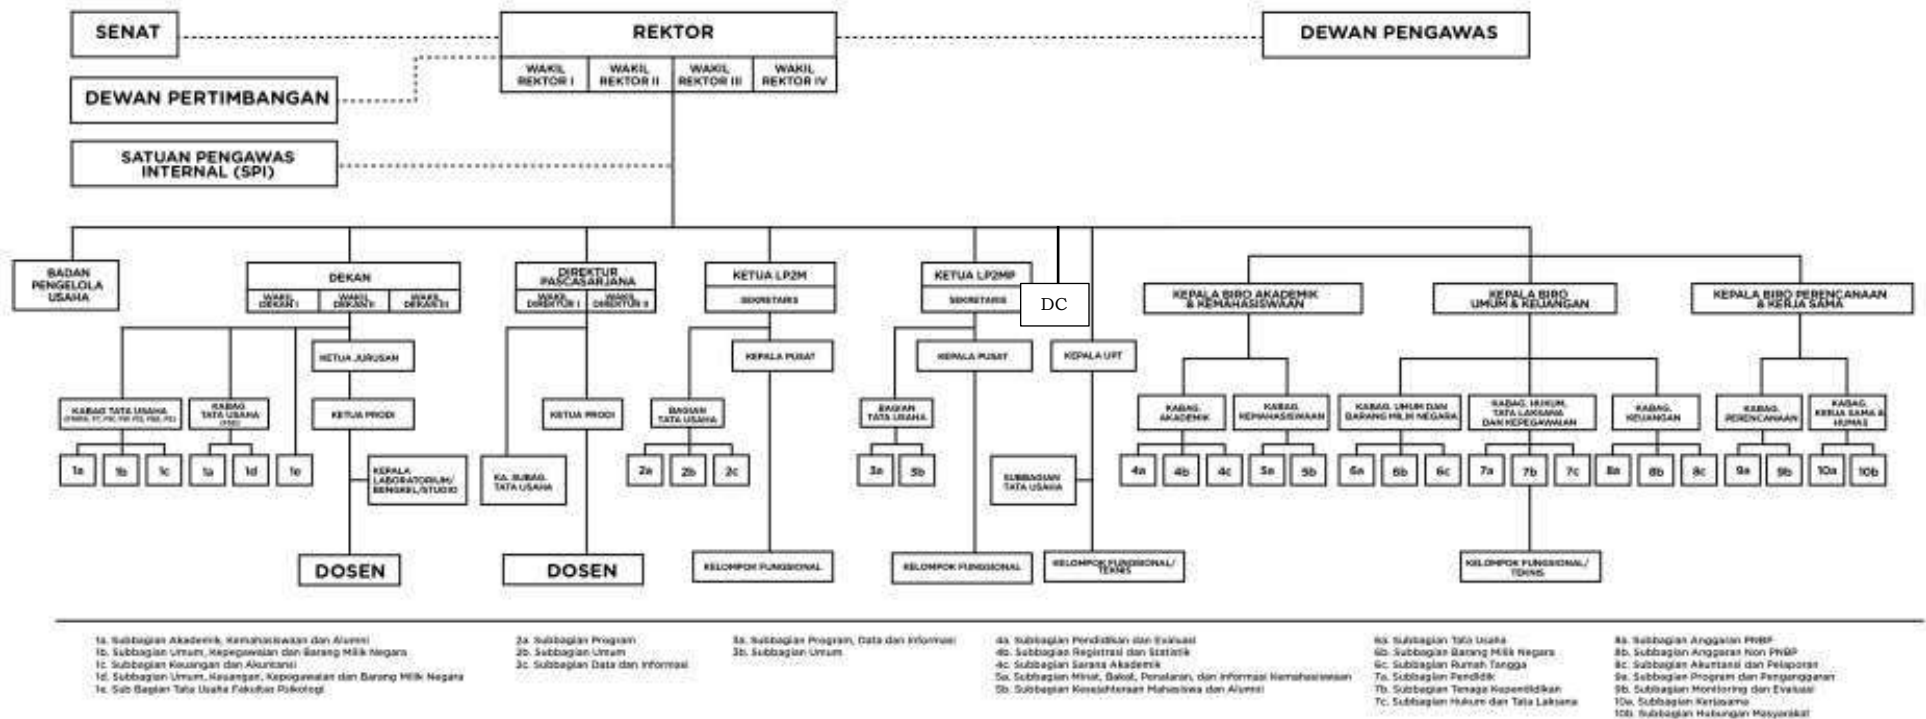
SENAT

REKTOR

WAKIL REKTOR I | WAKIL REKTOR II | WAKIL REKTOR III | WAKIL REKTOR IV

DEWAN PENGAWAS

DEWAN PERTIMBANGAN

SATUAN PENGAWAS INTERNAL (SPI)

BADAN PENGELOLA USAHA

DEKAN

WAKIL DEKAN I | WAKIL DEKAN II | WAKIL DEKAN III

KETUA JURUSAN

KETUA PRODI

KABAG TATA USAHA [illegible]

KABAG TATA USAHA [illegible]

1a 1b 1c 1a 1d 1e

KEPALA LABORATORIUM/ BENGKEL/STUDIO

DOSEN

DIREKTUR PASCASARJANA

WAKIL DIREKTUR I | WAKIL DIREKTUR II

KETUA PRODI

KA. SUBAG. TATA USAHA

DOSEN

KETUA LP2M

SEKRETARIS

KEPALA PUSAT

BAGIAN TATA USAHA

2a 2b 2c

KELOMPOK FUNGSIONAL

KETUA LP2MP

SEKRETARIS

DC

KEPALA PUSAT

BAGIAN TATA USAHA

3a 3b

KELOMPOK FUNGSIONAL

KEPALA UPT

SUBBAGIAN TATA USAHA

KELOMPOK FUNGSIONAL/ TEKNIS

KEPALA BIRO AKADEMIK & KEMAHASISWAAN

KABAG. AKADEMIK

KABAG. KEMAHASISWAAN

4a 4b 4c 5a 5b

KEPALA BIRO UMUM & KEUANGAN

KABAG. UMUM DAN BARANG MILIK NEGARA

KABAG. HUKUM, TATA LAKSANA DAN KEPEGAWAIAN

KABAG. KEUANGAN

6a 6b 6c 7a 7b 7c 8a 8b 8c

KELOMPOK FUNGSIONAL/ TEKNIS

KEPALA BIRO PERENCANAAN & KERJA SAMA

KABAG. PERENCANAAN

KABAG. KERJA SAMA & HUMAS

9a 9b 10a 10b

1a. Subbagian Akademik, Kemahasiswaan dan Alumni
1b. Subbagian Umum, Kepegawaian dan Barang Milik Negara
1c. Subbagian Keuangan dan Akuntansi
1d. Subbagian Umum, Keuangan, Kepegawaian dan Barang Milik Negara
1e. Sub Bagian Tata Usaha Fakultas Psikologi

2a. Subbagian Program
2b. Subbagian Umum
2c. Subbagian Data dan Informasi

3a. Subbagian Program, Data dan Informasi
3b. Subbagian Umum

4a. Subbagian Pendidikan dan Evaluasi
4b. Subbagian Registrasi dan Statistik
4c. Subbagian Sarana Akademik
5a. Subbagian Minat, Bakat, Penalaran, dan Informasi Kemahasiswaan
5b. Subbagian Kesejahteraan Mahasiswa dan Alumni

6a. Subbagian Tata Usaha
6b. Subbagian Barang Milik Negara
6c. Subbagian Rumah Tangga
7a. Subbagian Pendidik
7b. Subbagian Tenaga Kependidikan
7c. Subbagian Hukum dan Tata Laksana

8a. Subbagian Anggaran PNBP
8b. Subbagian Anggaran Non PNBP
8c. Subbagian Akuntansi dan Pelaporan
9a. Subbagian Program dan Penganggaran
9b. Subbagian Monitoring dan Evaluasi
10a. Subbagian Kerjasama
10b. Subbagian Hubungan Masyarakat